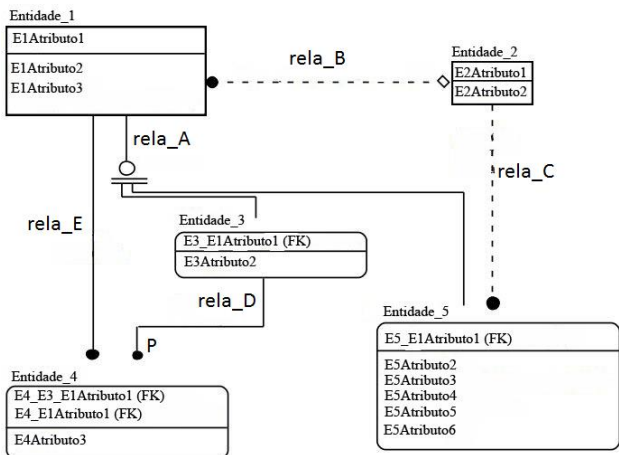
Entidade_1
E1Atributo1
E1Atributo2
E1Atributo3

rela_B

Entidade_2
E2Atributo1
E2Atributo2

rela_A

rela_C

rela_E

Entidade_3
E3_E1Atributo1 (FK)
E3Atributo2

rela_D

P

Entidade_5
E5_E1Atributo1 (FK)
E5Atributo2
E5Atributo3
E5Atributo4
E5Atributo5
E5Atributo6

Entidade_4
E4_E3_E1Atributo1 (FK)
E4_E1Atributo1 (FK)
E4Atributo3